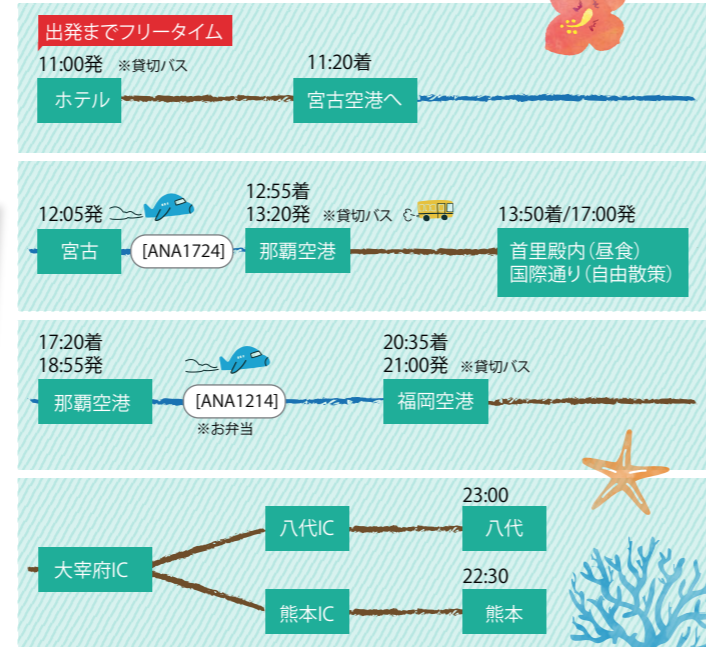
出発までフリータイム

11:00発 ※貸切バス
ホテル

11:20着
宮古空港へ

12:05発
宮古

[ANA1724]

12:55着
13:20発 ※貸切バス
那覇空港

13:50着/17:00発
首里殿内(昼食)
国際通り(自由散策)

17:20着
18:55発
那覇空港

[ANA1214]
※お弁当

20:35着
21:00発 ※貸切バス
福岡空港

大宰府IC

八代IC

23:00
八代

熊本IC

22:30
熊本